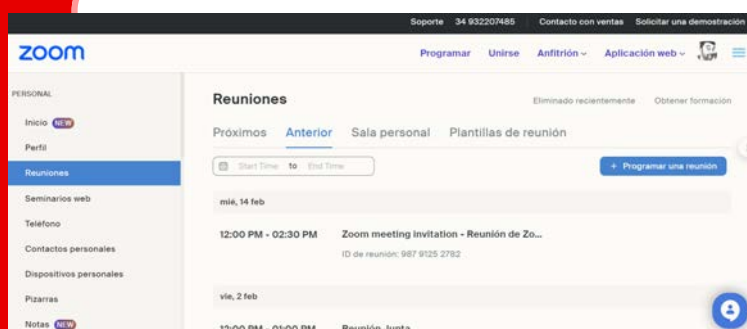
Soporte 34 932207485 Contacto con ventas Solicitar una demostración

zoom

Programar Unirse Anfitrión Aplicación web

PERSONAL

Inicio NEW

Perfil

Reuniones

Seminarios web

Teléfono

Contactos personales

Dispositivos personales

Pizarras

Notas NEW

Reuniones

Eliminado recientemente Obtener formación

Próximos Anterior Sala personal Plantillas de reunión

Start Time to End Time

+ Programar una reunión

mié, 14 feb

12:00 PM - 02:30 PM Zoom meeting invitation - Reunión de Zo...

ID de reunión: 987 9125 2782

vie, 2 feb

12:00 PM - 01:00 PM Reunión Junta